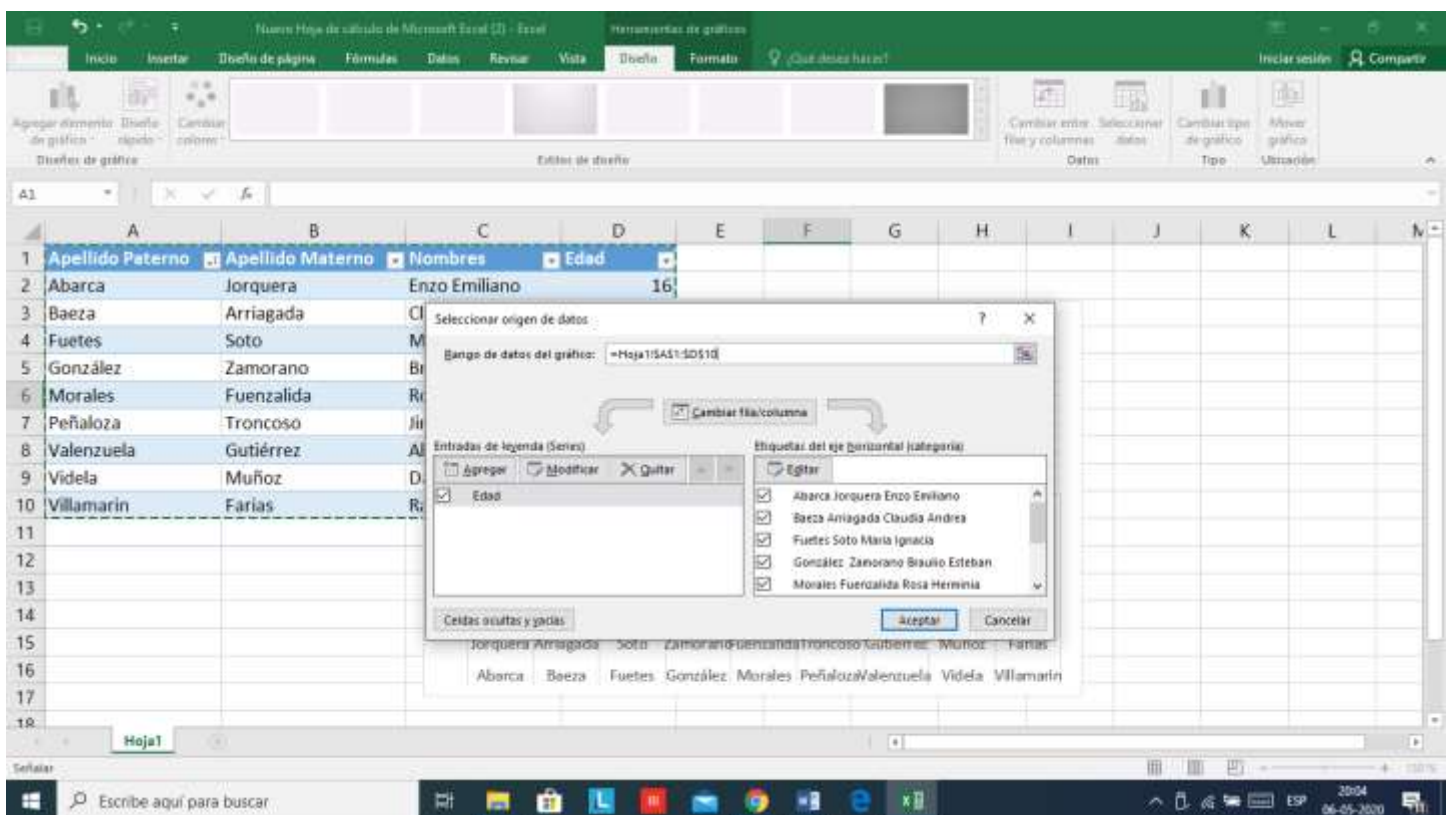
Nuevo Hoja de cálculo de Microsoft Excel (2) - Excel
Herramientas de gráficos
Inicio Insertar Diseño de página Fórmulas Datos Revisar Vista Diseño Formato ¿Qué desea hacer?
Iniciar sesión Compartir
Agregar elemento de gráfico Diseño rápido Cambiar colores
Diseños de gráfico
Estilos de diseño
Cambiar entre filas y columnas Seleccionar datos
Datos
Cambiar tipo de gráfico
Tipo
Mover gráfico
Ubicación
A1

| | A | B | C | D | E | F | G | H | I | J | K | L | M |
|---|---|---|---|---|---|---|---|---|---|---|---|---|---|
| 1 | Apellido Paterno | Apellido Materno | Nombres | Edad | | | | | | | | | |
| 2 | Abarca | Jorquera | Enzo Emiliano | 16 | | | | | | | | | |
| 3 | Baeza | Arriagada | Cl | | | | | | | | | | |
| 4 | Fuetes | Soto | M | | | | | | | | | | |
| 5 | González | Zamorano | Br | | | | | | | | | | |
| 6 | Morales | Fuenzalida | Ro | | | | | | | | | | |
| 7 | Peñaloza | Troncoso | Ji | | | | | | | | | | |
| 8 | Valenzuela | Gutiérrez | Al | | | | | | | | | | |
| 9 | Videla | Muñoz | D. | | | | | | | | | | |
| 10 | Villamarin | Farias | Ra | | | | | | | | | | |
| 11 | | | | | | | | | | | | | |
| 12 | | | | | | | | | | | | | |
| 13 | | | | | | | | | | | | | |
| 14 | | | | | | | | | | | | | |
| 15 | | | | | | | | | | | | | |
| 16 | | | | | | | | | | | | | |
| 17 | | | | | | | | | | | | | |
| 18 | | | | | | | | | | | | | |

Seleccionar origen de datos ? ×
Rango de datos del gráfico: =Hoja1!$A$1:$D$10
Cambiar fila/columna
Entradas de leyenda (Series)
Agregar Modificar Quitar
Edad
Etiquetas del eje horizontal (categoría)
Editar
Abarca Jorquera Enzo Emiliano
Baeza Arriagada Claudia Andrea
Fuetes Soto Maria Ignacia
González Zamorano Braulio Esteban
Morales Fuenzalida Rosa Herminia
Celdas ocultas y vacías
Aceptar Cancelar

Jorquera Arriagada Soto Zamorano Fuenzalida Troncoso Gutiérrez Muñoz Farias
Abarca Baeza Fuetes González Morales Peñaloza Valenzuela Videla Villamarin

Hoja1
Señalar
Escribe aquí para buscar
ESP 20:04 06-05-2020